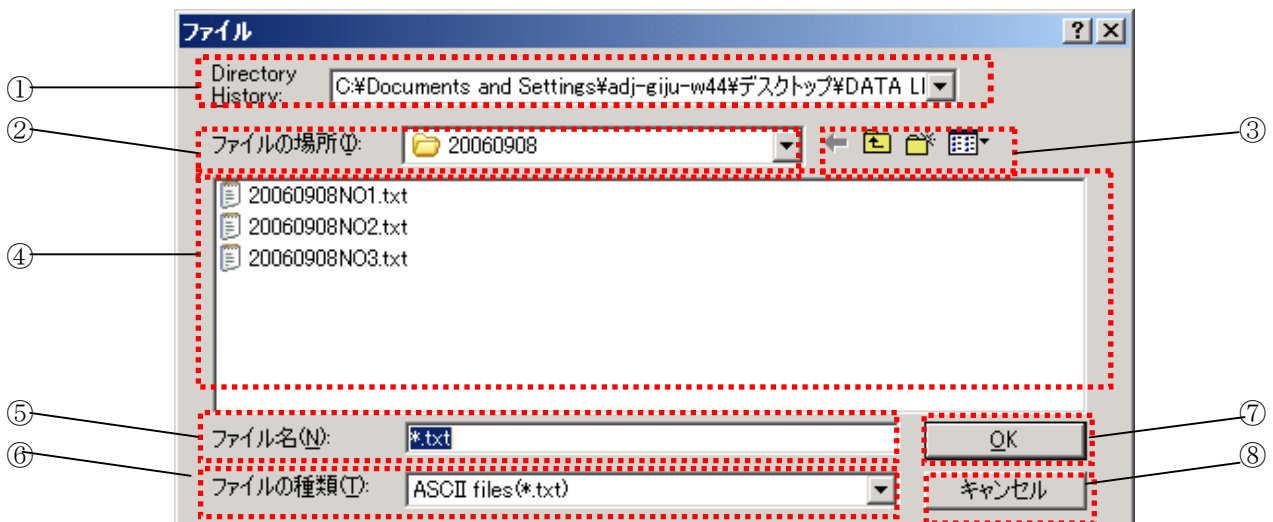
ファイル

?

①
Directory History:
C:¥Documents and Settings¥adj-giju-w44¥デスクトップ¥DATA LI

②
ファイルの場所(I):
20060908

③

④
20060908NO1.txt
20060908NO2.txt
20060908NO3.txt

⑤
ファイル名(N):
*.txt

⑦
OK

⑥
ファイルの種類(T):
ASCII files(*.txt)

⑧
キャンセル